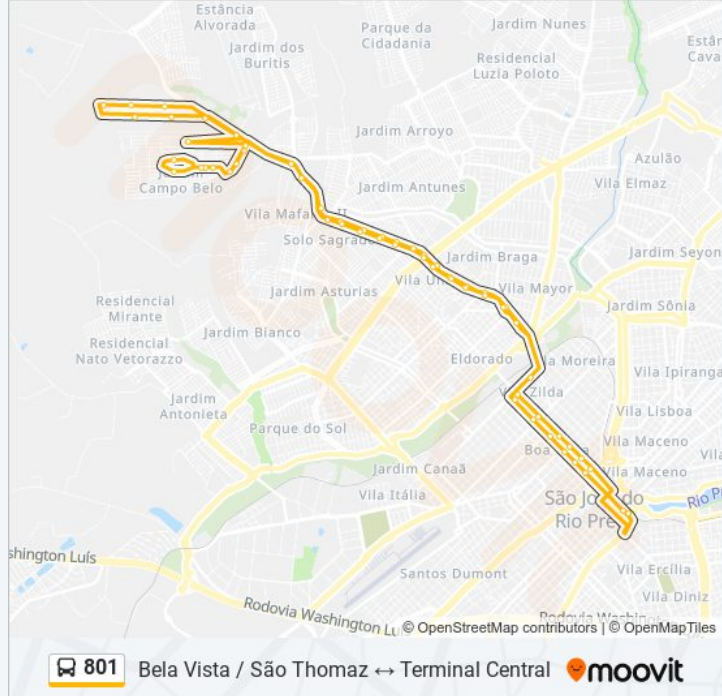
Estância Alvorada
Jardim dos Buritis
Parque da Cidadania
Jardim Nunes
Residencial Luzia Poloto
Estân Cava
Jardim Arroyo
Azulão
Campo Belo
Jardim Antunes
Vila Elmaz
Vila Mafa II
Solo Sagrad
Jardim Braga
Jardim Seyon
Vila Un
Vila Mayor
Jardim Asturias
Residencial Mirante
Jardim Sônia
Jardim Bianco
Residencial Nato Vetorazzo
Eldorado
Moreira
Vila Ipiranga
Zilda
Jardim Antonieta
Vila Lisboa
Parque do Sol
Vila Maceno
Boa
Vila Maceno
Jardim Canaã
Vila Itália
São Jo do Rio Pre
Rio Pr
shington Luís
Santos Dumont
Vila Ercília
Vila Diniz
Rodovia Washington Lu
Rodovia Washi
© OpenStreetMap contributors | © OpenMapTiles
801 Bela Vista / São Thomaz ↔ Terminal Central
moovit